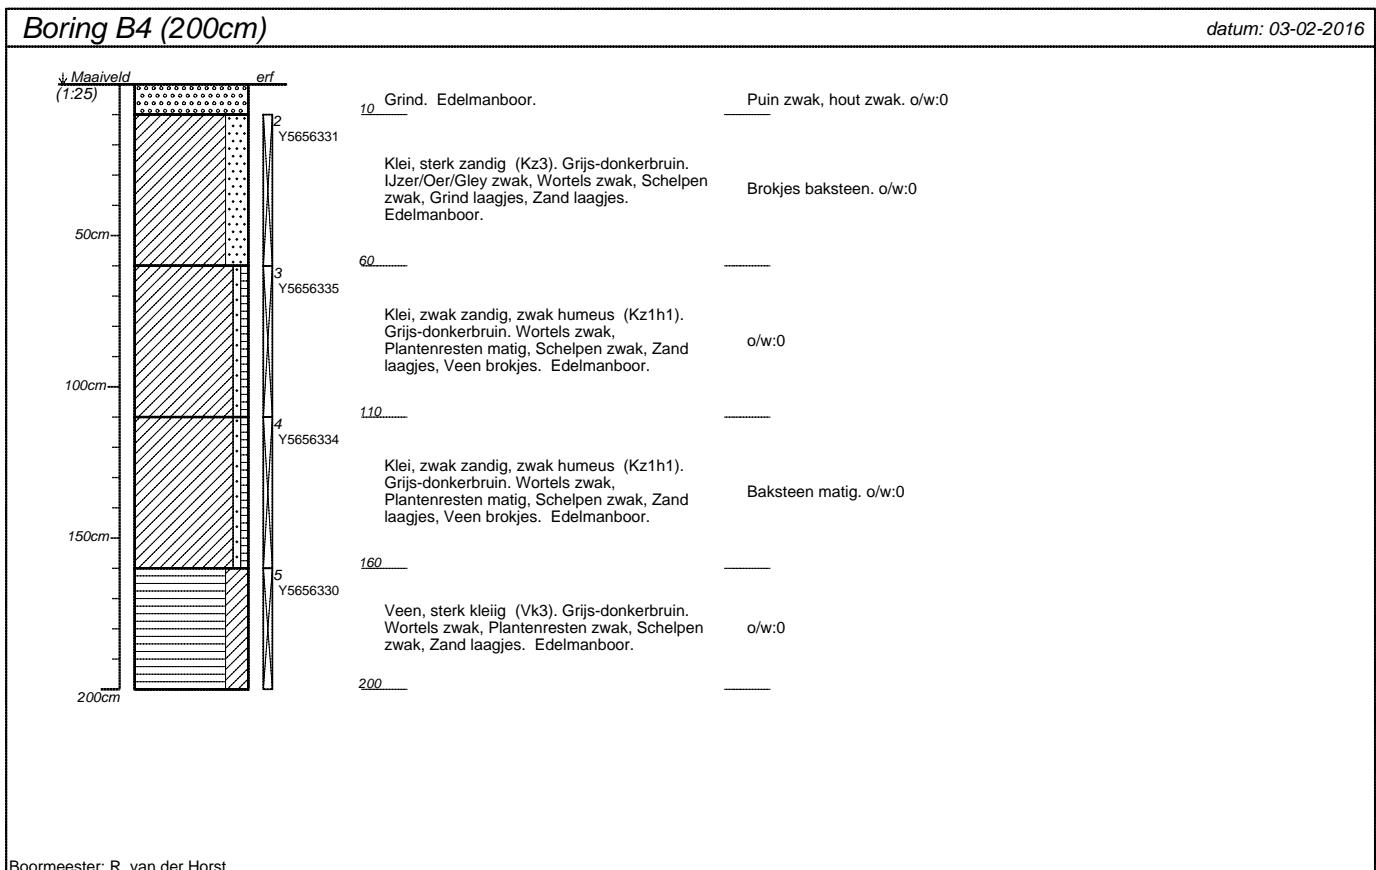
Boring B4 (200cm)

datum: 03-02-2016

Maaiveld
(1:25)

erf

50cm

100cm

150cm

200cm

2
Y5656331

3
Y5656335

4
Y5656334

5
Y5656330

10

Grind. Edelmanboor.

Puin zwak, hout zwak. o/w:0

Klei, sterk zandig (Kz3). Grijs-donkerbruin. IJzer/Oer/Gley zwak, Wortels zwak, Schelpen zwak, Grind laagjes, Zand laagjes. Edelmanboor.

Brokjes baksteen. o/w:0

60

Klei, zwak zandig, zwak humeus (Kz1h1). Grijs-donkerbruin. Wortels zwak, Plantenresten matig, Schelpen zwak, Zand laagjes, Veen brokjes. Edelmanboor.

o/w:0

110

Klei, zwak zandig, zwak humeus (Kz1h1). Grijs-donkerbruin. Wortels zwak, Plantenresten matig, Schelpen zwak, Zand laagjes, Veen brokjes. Edelmanboor.

Baksteen matig. o/w:0

160

Veen, sterk kleiig (Vk3). Grijs-donkerbruin. Wortels zwak, Plantenresten zwak, Schelpen zwak, Zand laagjes. Edelmanboor.

o/w:0

200

Boormeester: R. van der Horst